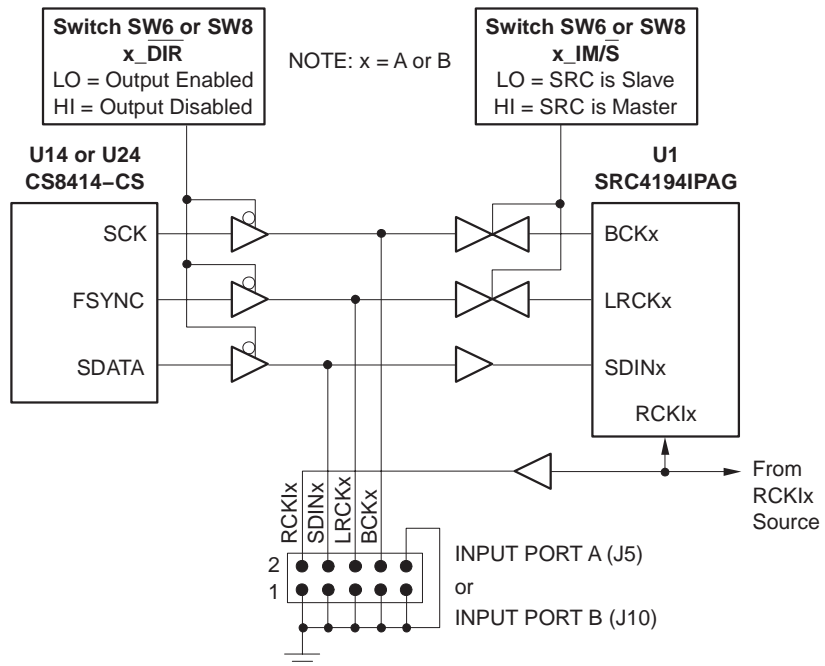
Switch SW6 or SW8
x_$\overline{DIR}$
LO = Output Enabled
HI = Output Disabled

NOTE: x = A or B

Switch SW6 or SW8
x_IM/$\overline{S}$
LO = SRC is Slave
HI = SRC is Master

U14 or U24
CS8414−CS

U1
SRC4194IPAG

SCK
FSYNC
SDATA

BCKx
LRCKx
SDINx
RCKIx

From
RCKIx
Source

RCKIx
SDINx
LRCKx
BCKx

2
1

INPUT PORT A (J5)
or
INPUT PORT B (J10)